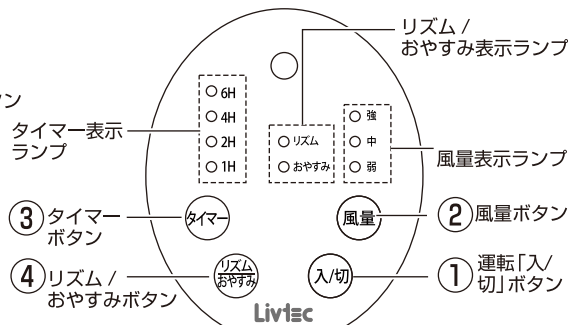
ン

リズム／おやすみ表示ランプ

タイマー表示ランプ

○ 6H
○ 4H
○ 2H
○ 1H

○ リズム
○ おやすみ

○ 強
○ 中
○ 弱

風量表示ランプ

③ タイマーボタン

タイマー

風量

② 風量ボタン

④ リズム／おやすみボタン

リズム おやすみ

入/切

① 運転「入/切」ボタン

Livtec